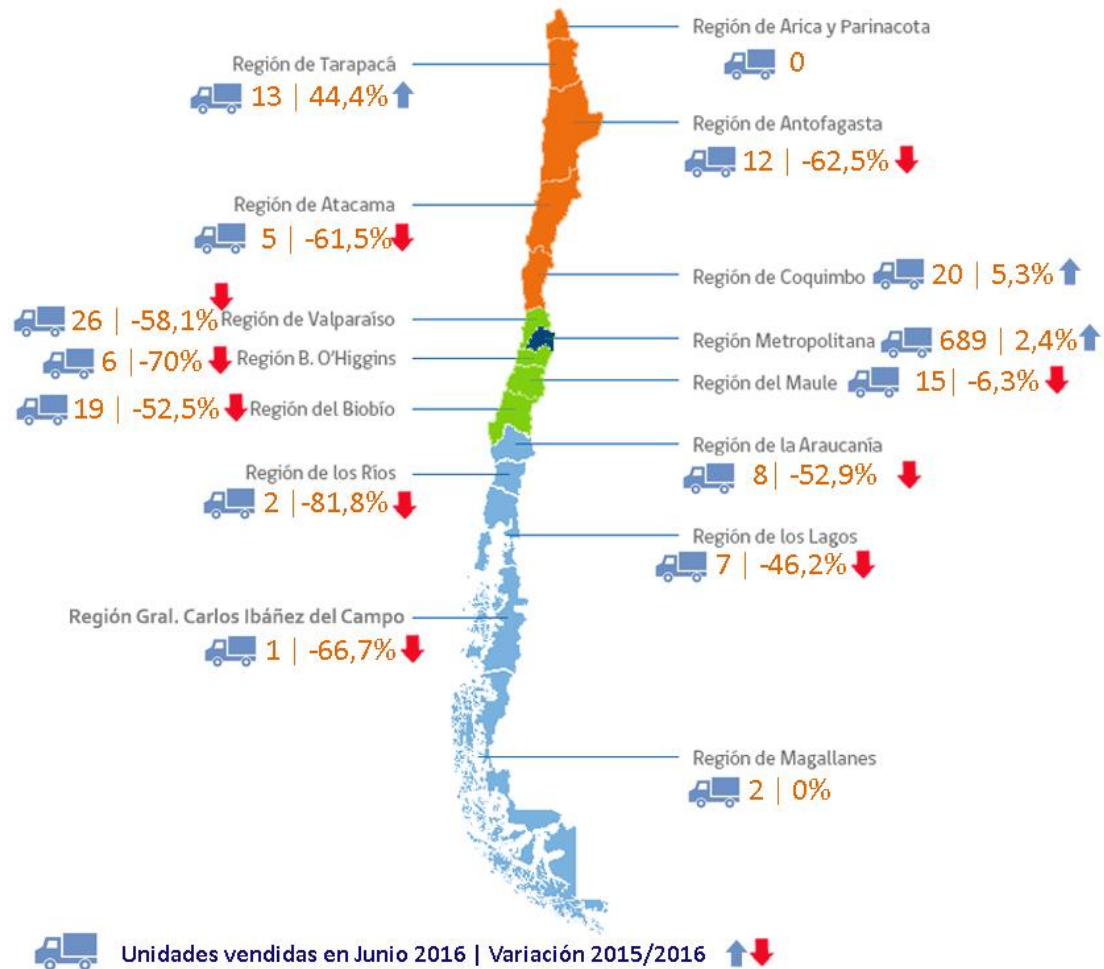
Región de Arica y Parinacota
0

Región de Tarapacá
13 | 44,4%

Región de Antofagasta
12 | -62,5%

Región de Atacama
5 | -61,5%

Región de Coquimbo 20 | 5,3%

26 | -58,1% Región de Valparaíso

Región Metropolitana 689 | 2,4%

6 | -70% Región B. O'Higgins

Región del Maule 15| -6,3%

19 | -52,5% Región del Biobío

Región de la Araucanía
8| -52,9%

Región de los Ríos
2 | -81,8%

Región de los Lagos
7 | -46,2%

Región Gral. Carlos Ibáñez del Campo
1 | -66,7%

Región de Magallanes
2 | 0%

Unidades vendidas en Junio 2016 | Variación 2015/2016